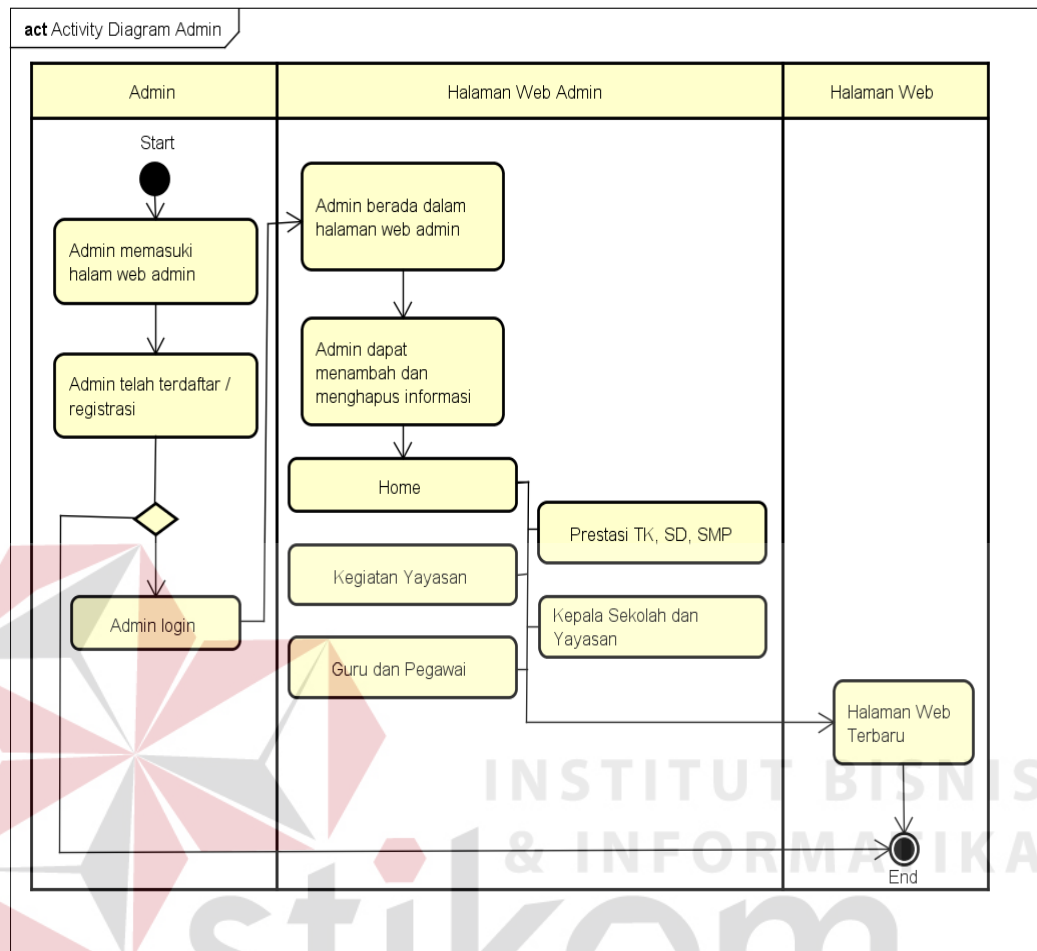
act Activity Diagram Admin

| Admin | Halaman Web Admin | Halaman Web |
|---|---|---|

Start

Admin memasuki halam web admin

Admin telah terdaftar / registrasi

Admin login

Admin berada dalam halaman web admin

Admin dapat menambah dan menghapus informasi

Home

Prestasi TK, SD, SMP

Kegiatan Yayasan

Kepala Sekolah dan Yayasan

Guru dan Pegawai

Halaman Web Terbaru

End

INSTITUT BISNIS & INFORMATIKA

stikom